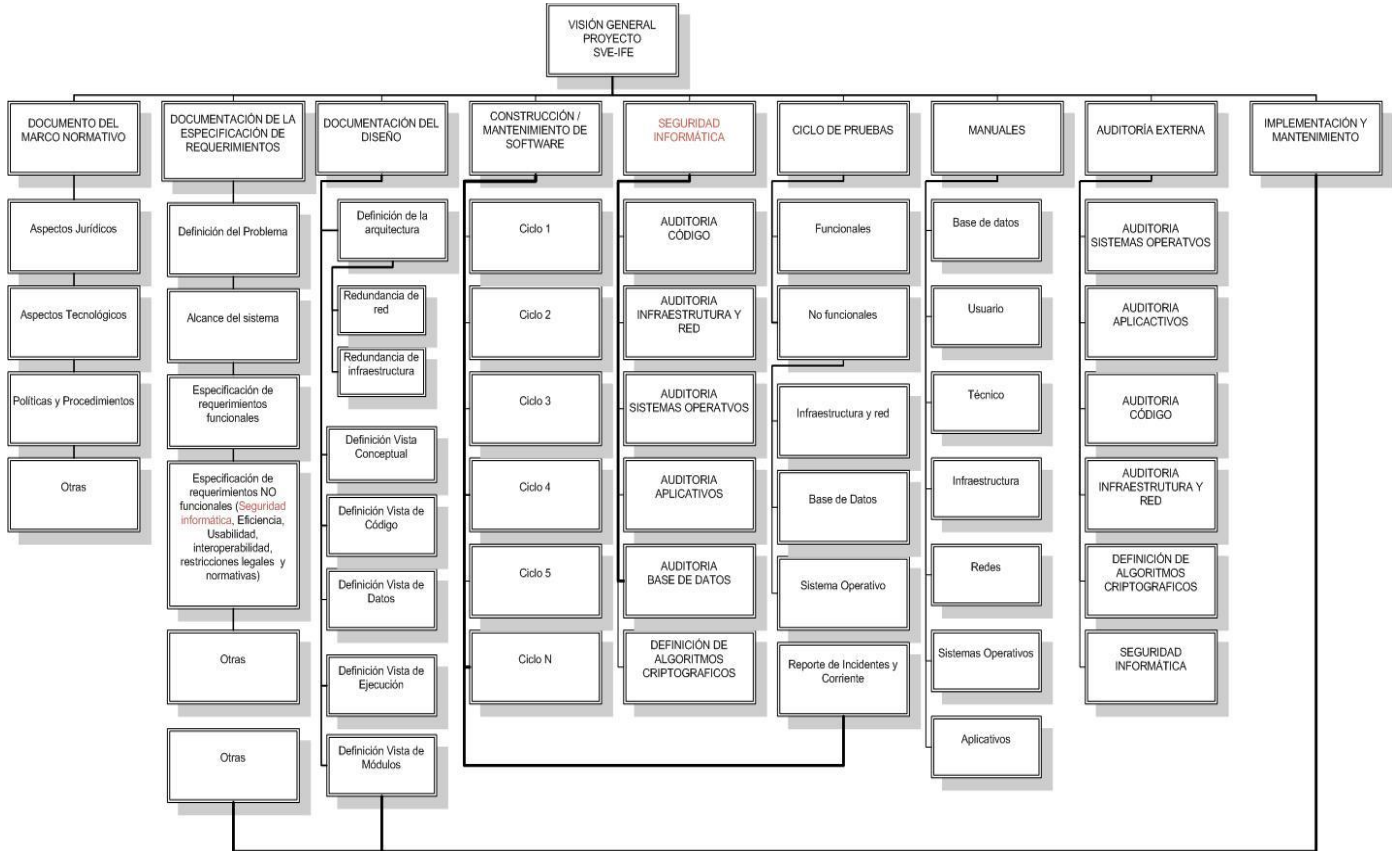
VISIÓN GENERAL PROYECTO SVE-IFE

DOCUMENTO DEL MARCO NORMATIVO

Aspectos Jurídicos

Aspectos Tecnológicos

Políticas y Procedimientos

Otras

DOCUMENTACIÓN DE LA ESPECIFICACIÓN DE REQUERIMIENTOS

Definición del Problema

Alcance del sistema

Especificación de requerimientos funcionales

Especificación de requerimientos NO funcionales (Seguridad informática, Eficiencia, Usabilidad, interoperabilidad, restricciones legales y normativas)

Otras

Otras

DOCUMENTACIÓN DEL DISEÑO

Definición de la arquitectura

Redundancia de red

Redundancia de infraestructura

Definición Vista Conceptual

Definición Vista de Código

Definición Vista de Datos

Definición Vista de Ejecución

Definición Vista de Módulos

CONSTRUCCIÓN / MANTENIMIENTO DE SOFTWARE

Ciclo 1

Ciclo 2

Ciclo 3

Ciclo 4

Ciclo 5

Ciclo N

SEGURIDAD INFORMÁTICA

AUDITORIA CÓDIGO

AUDITORIA INFRAESTRUTURA Y RED

AUDITORIA SISTEMAS OPERATVOS

AUDITORIA APLICATIVOS

AUDITORIA BASE DE DATOS

DEFINICIÓN DE ALGORITMOS CRIPTOGRAFICOS

CICLO DE PRUEBAS

Funcionales

No funcionales

Infraestructura y red

Base de Datos

Sistema Operativo

Reporte de Incidentes y Corriente

MANUALES

Base de datos

Usuario

Técnico

Infraestructura

Redes

Sistemas Operativos

Aplicativos

AUDITORÍA EXTERNA

AUDITORIA SISTEMAS OPERATVOS

AUDITORIA APLICACTIVOS

AUDITORIA CÓDIGO

AUDITORIA INFRAESTRUTURA Y RED

DEFINICIÓN DE ALGORITMOS CRIPTOGRAFICOS

SEGURIDAD INFORMÁTICA

IMPLEMENTACIÓN Y MANTENIMIENTO